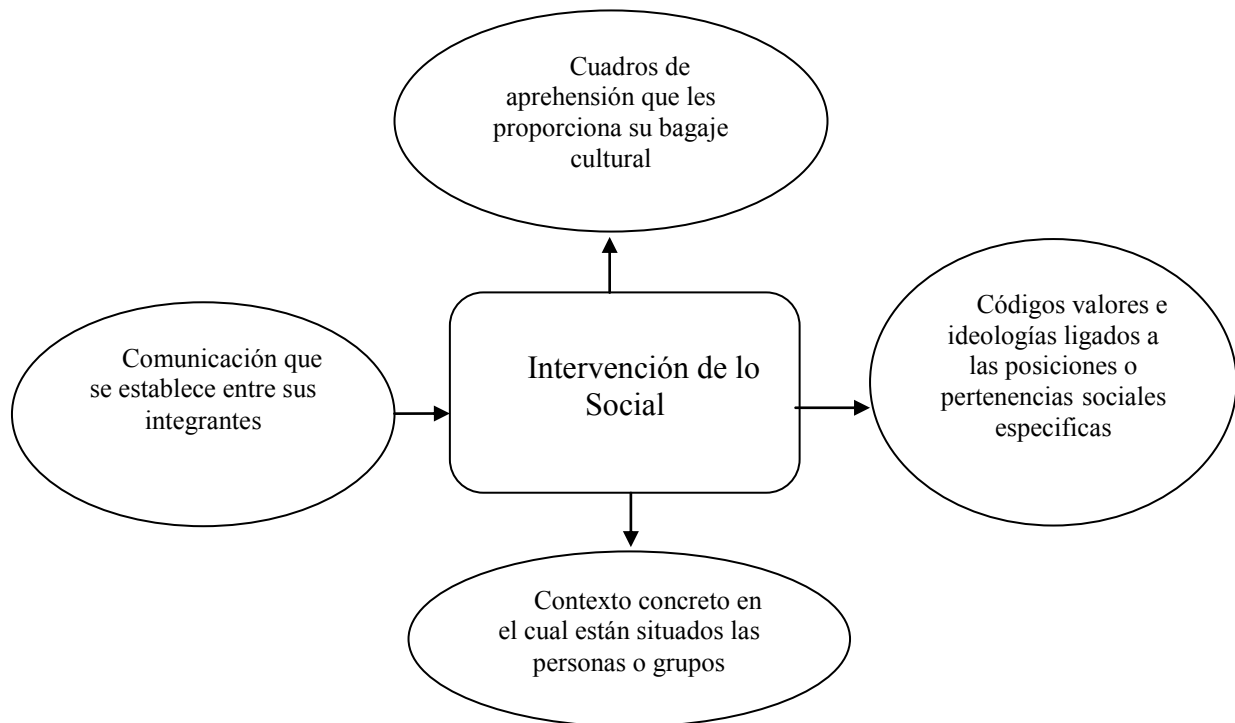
Cuadros de aprehensión que les proporciona su bagaje cultural

Comunicación que se establece entre sus integrantes

Intervención de lo Social

Códigos valores e ideologías ligados a las posiciones o pertenencias sociales especificas

Contexto concreto en el cual están situados las personas o grupos